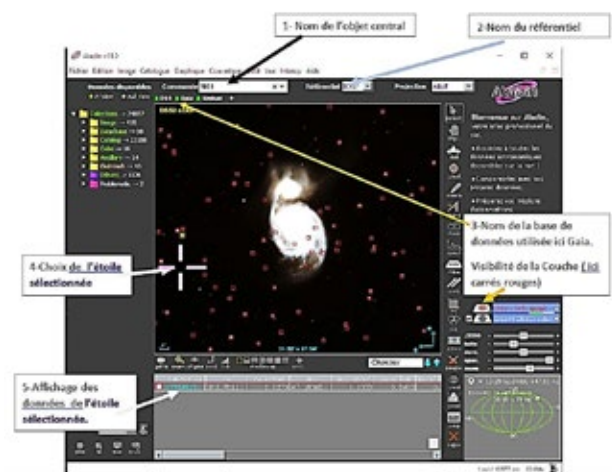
1- Nom de l'objet central

2-Nom du référentiel

Aladin v10

Fichier Edition Image Catalogue Graphique Coverage Outil Vue Interop Aide

Données disponibles

Commande M51

Référentiel ICRS

Projection

Bienvenue sur Aladin, votre atlas professionnel du ciel.

3-Nom de la base de données utilisée ici Gaia.

Visibilité de la Couche (ici carrés rouges)

4-Choix de l'étoile sélectionnée

5-Affichage des données de l'étoile sélectionnée.

Chercher